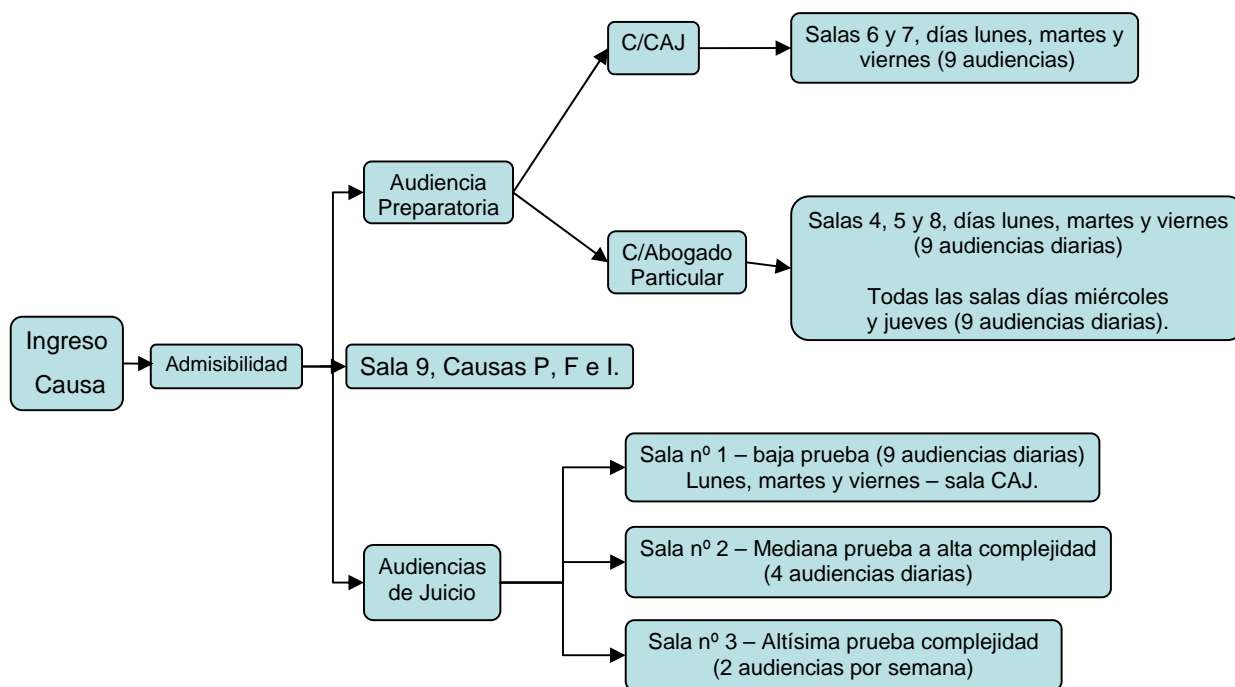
Ingreso Causa

Admisibilidad

Audiencia Preparatoria

C/CAJ

Salas 6 y 7, días lunes, martes y viernes (9 audiencias)

C/Abogado Particular

Salas 4, 5 y 8, días lunes, martes y viernes (9 audiencias diarias)

Todas las salas días miércoles y jueves (9 audiencias diarias).

Sala 9, Causas P, F e I.

Audiencias de Juicio

Sala nº 1 – baja prueba (9 audiencias diarias) Lunes, martes y viernes – sala CAJ.

Sala nº 2 – Mediana prueba a alta complejidad (4 audiencias diarias)

Sala nº 3 – Altísima prueba complejidad (2 audiencias por semana)